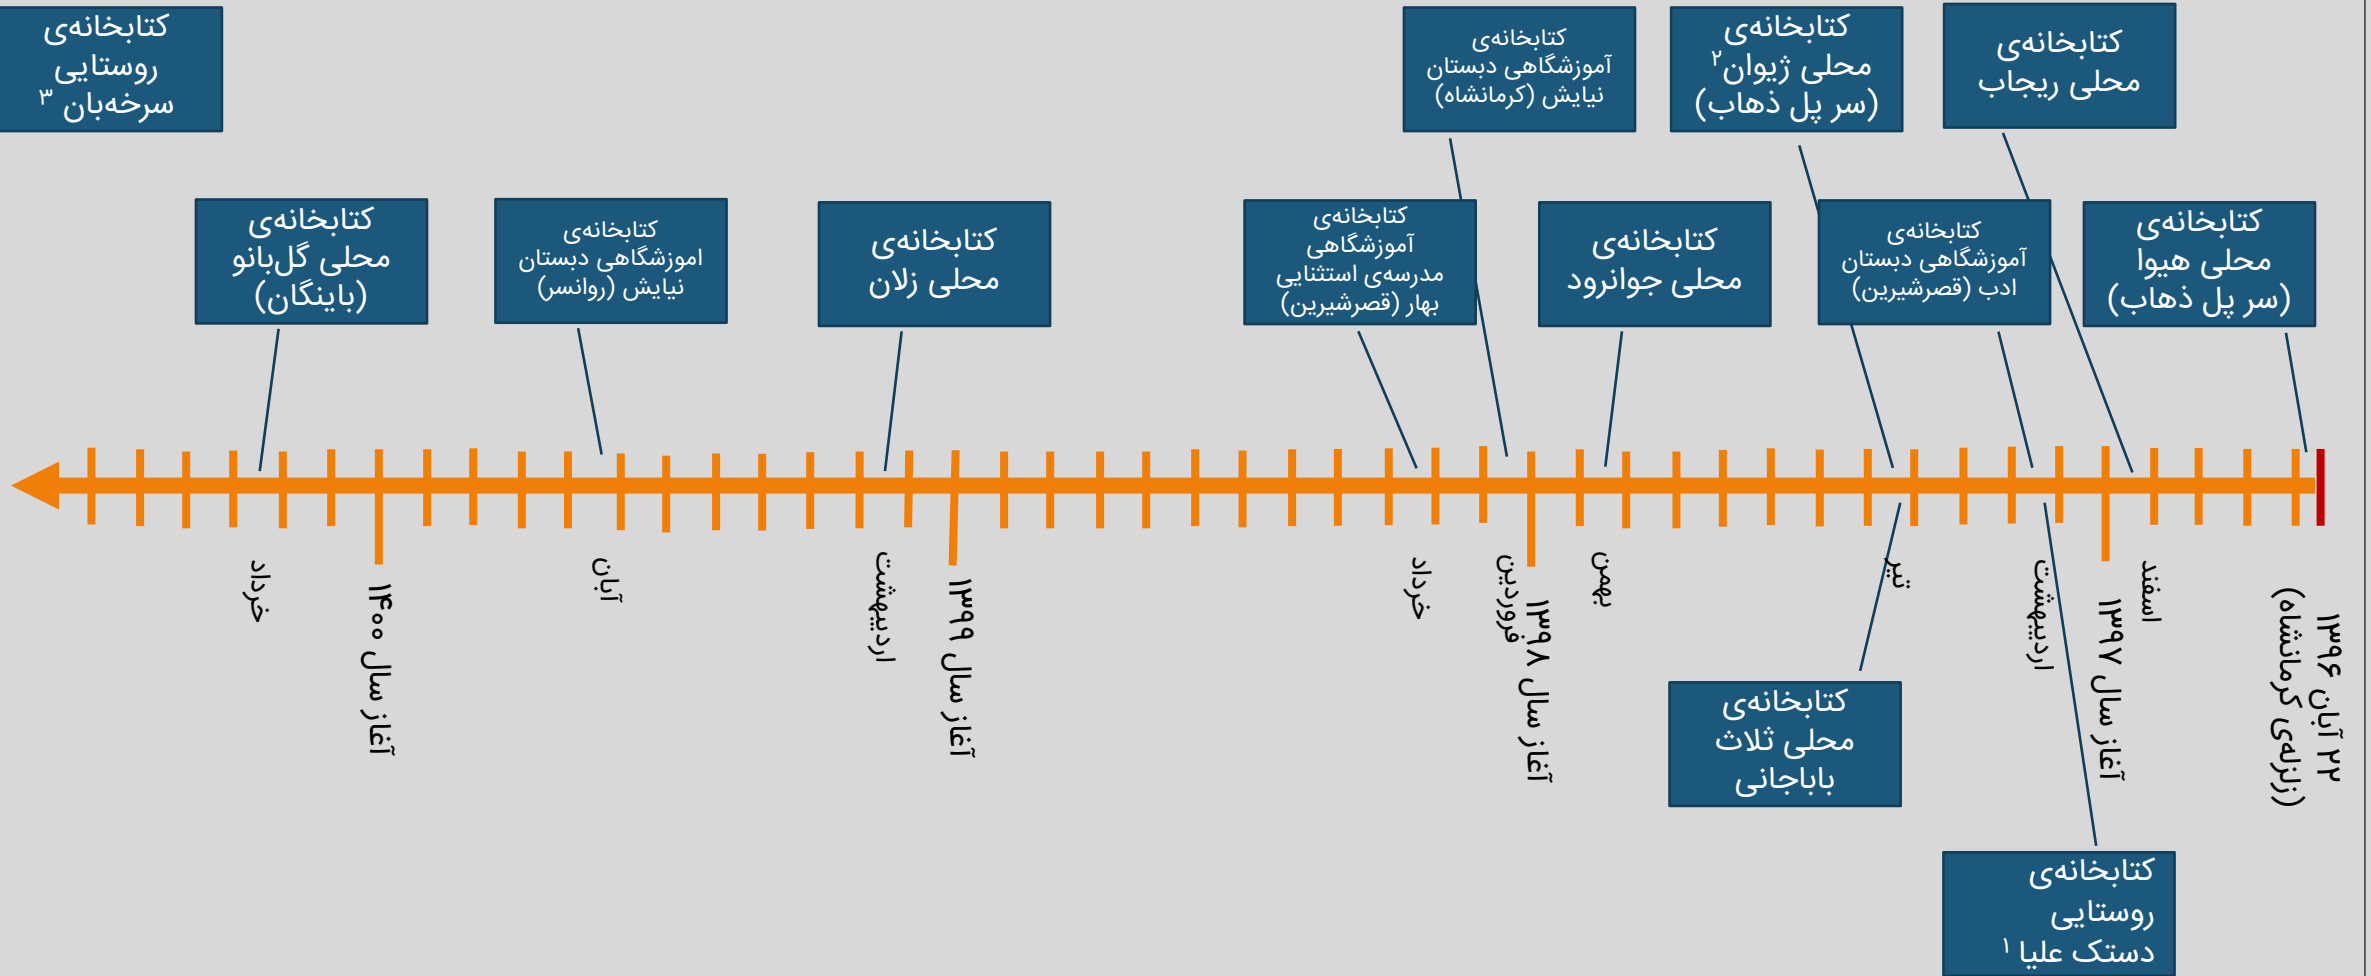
۲۲ آبان ۱۳۹۶ (زلزله‌ی کرمانشاه)

کتابخانه‌ی محلی هیوا (سر پل ذهاب)

کتابخانه‌ی محلی ریجاب

اسفند

آغاز سال ۱۳۹۷

کتابخانه‌ی آموزشگاهی دبستان ادب (قصرشیرین)

اردیبهشت

کتابخانه‌ی روستایی دستک علیا ۱

کتابخانه‌ی محلی ژیوان ۲ (سر پل ذهاب)

تیر

کتابخانه‌ی محلی ثلاث باباجانی

کتابخانه‌ی محلی جوانرود

بهمن

کتابخانه‌ی آموزشگاهی دبستان نیایش (کرمانشاه)

آغاز سال ۱۳۹۸ فروردین

کتابخانه‌ی آموزشگاهی مدرسه‌ی استثنایی بهار (قصرشیرین)

خرداد

آغاز سال ۱۳۹۹

اردیبهشت

کتابخانه‌ی محلی زلان

آبان

کتابخانه‌ی آموزشگاهی دبستان نیایش (روانسر)

آغاز سال ۱۴۰۰

خرداد

کتابخانه‌ی محلی گل‌بانو (باینگان)

کتابخانه‌ی روستایی سرخه‌بان ۳